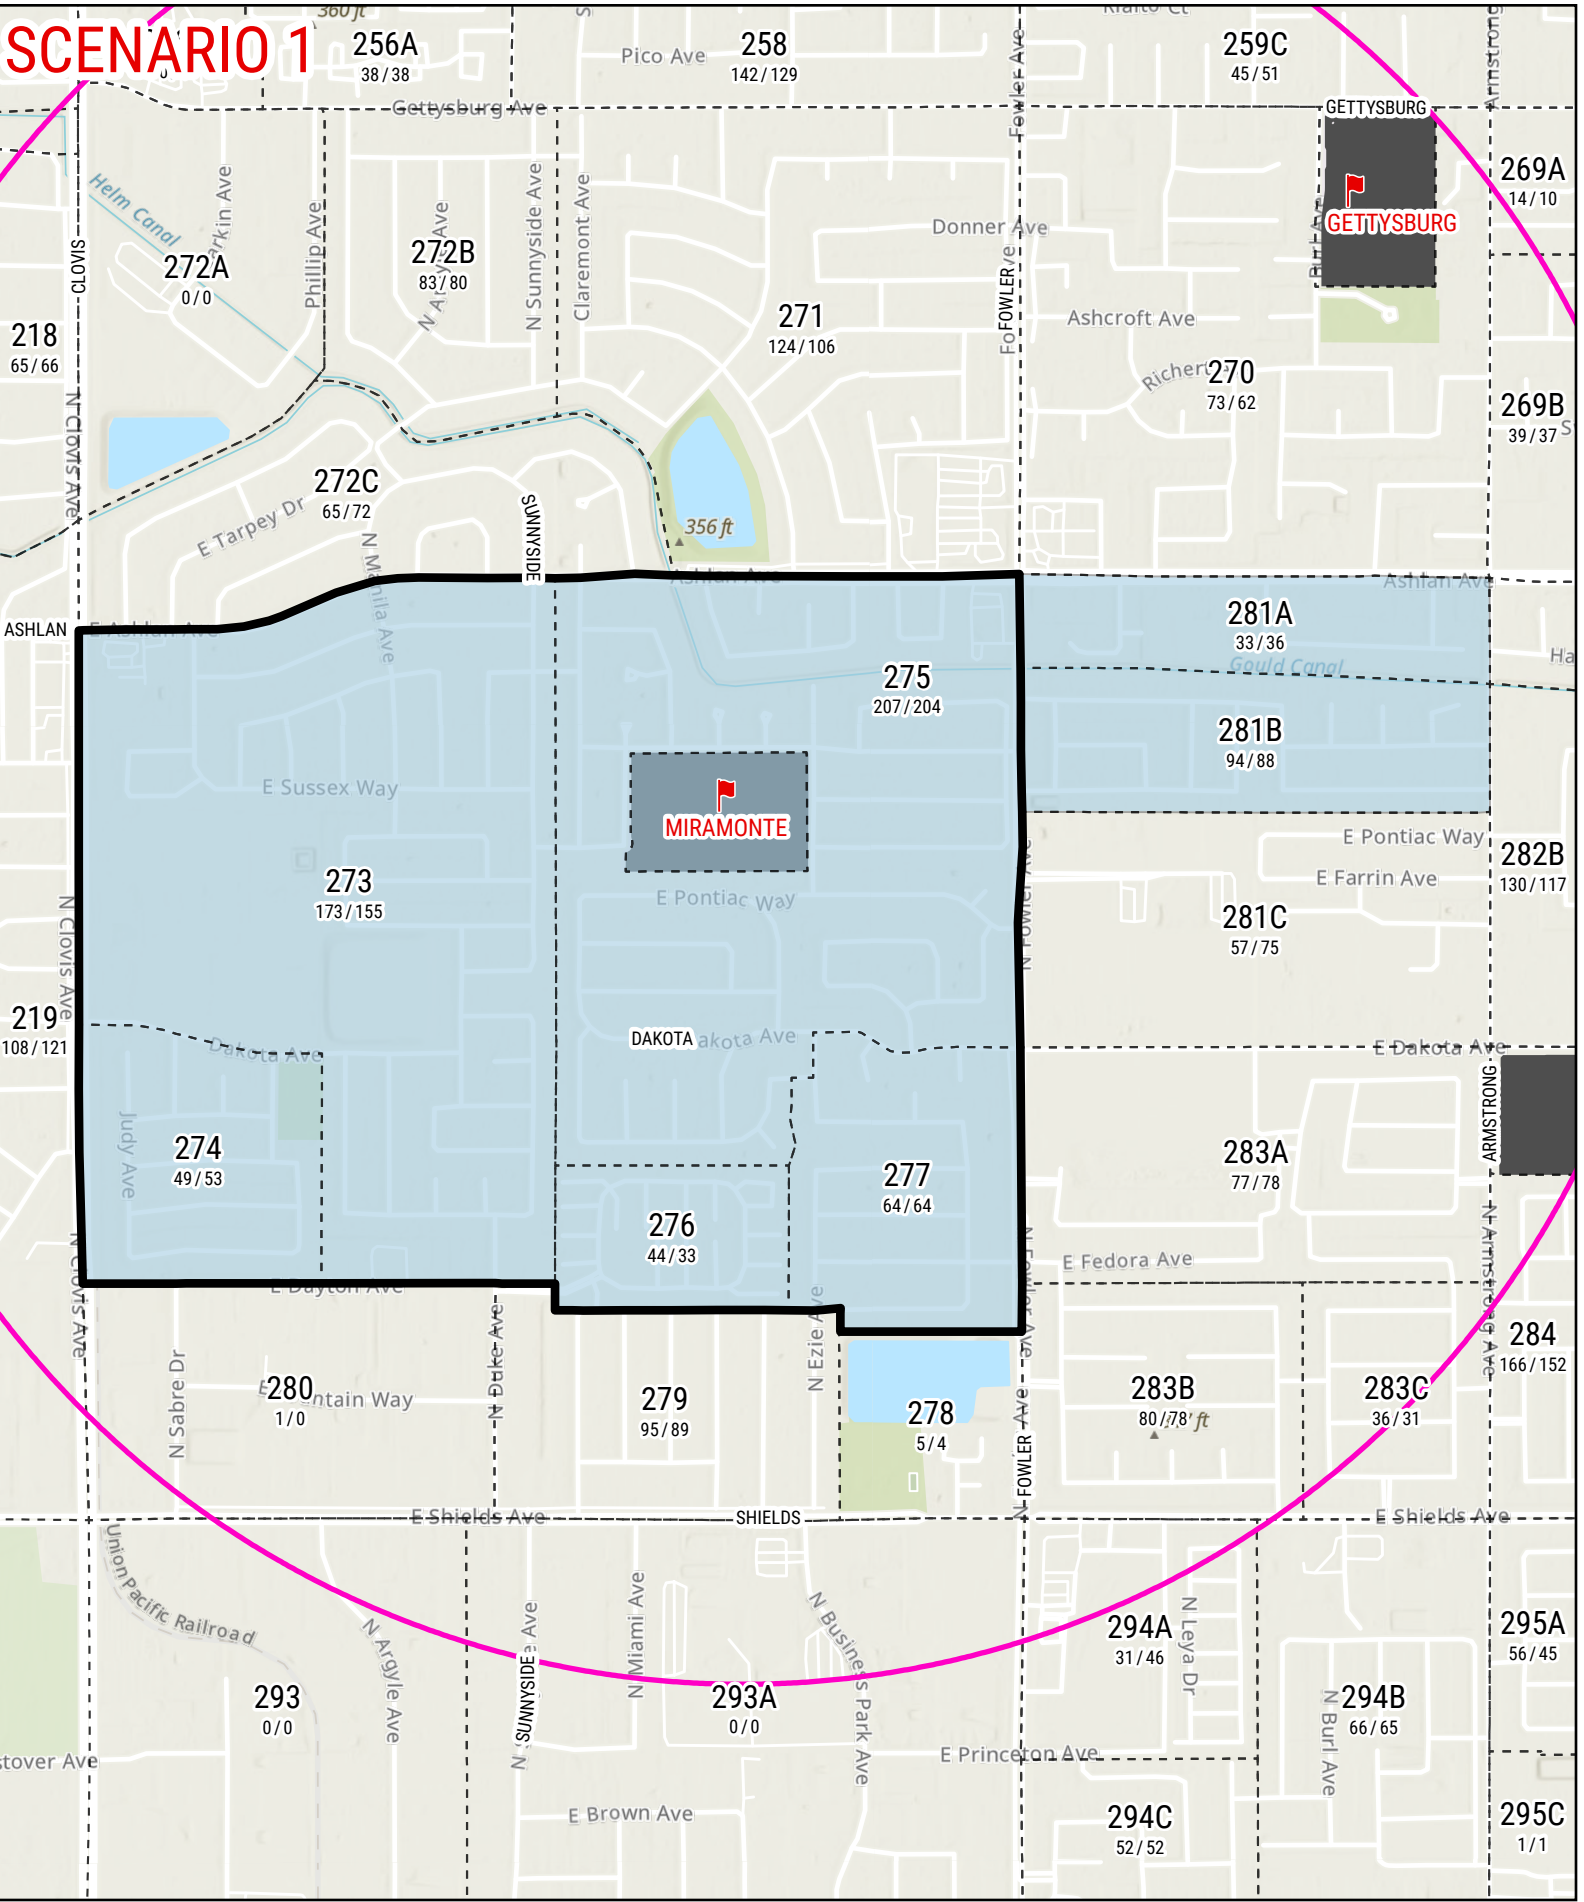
SCENARIO 1

360 ft
256A
38 / 38
Pico Ave
258
142 / 129
Rialto Ct
259C
45 / 51
Armstrong
Gettysburg Ave
GETTYSBURG
269A
14 / 10
GETTYSBURG
Helm Canal
Larkin Ave
Phillip Ave
N Argyle Ave
272B
83 / 80
N Sunnyside Ave
Claremont Ave
Fowler Ave
Donner Ave
CLOVIS
272A
0 / 0
218
65 / 66
271
124 / 106
FOWLER
Fowler Ave
Ashcroft Ave
Richert
270
73 / 62
269B
39 / 37
N Clovis Ave
272C
65 / 72
E Tarpey Dr
SUNNYSIDE
356 ft
N Manila Ave
Ashlan Ave
Ashlan Ave
281A
33 / 36
ASHLAN
E Ashlan Ave
Gould Canal
275
207 / 204
281B
94 / 88
E Sussex Way
MIRAMONTE
E Pontiac Way
E Pontiac Way
282B
130 / 117
E Farrin Ave
273
173 / 155
N Fowler Ave
281C
57 / 75
N Clovis Ave
219
108 / 121
DAKOTA
Dakota Ave
Dakota Ave
E Dakota Ave
ARMSTRONG
Judy Ave
274
49 / 53
283A
77 / 78
277
64 / 64
276
44 / 33
E Fedora Ave
N Armstrong Ave
E Dayton Ave
N Clovis Ave
N Duke Ave
N Ezie Ave
N Fowler Ave
284
166 / 152
N Sabre Dr
280
1 / 0
Mountain Way
279
95 / 89
278
5 / 4
FOWLER
Fowler Ave
283B
80 / 78
ft
283C
36 / 31
E Shields Ave
SHIELDS
E Shields Ave
Union Pacific Railroad
N Argyle Ave
SUNNYSIDE
N Sunnyside Ave
N Miami Ave
N Business Park Ave
294A
31 / 46
N Leya Dr
295A
56 / 45
293
0 / 0
293A
0 / 0
N Burl Ave
294B
66 / 65
Gettysburg
Stover Ave
E Princeton Ave
E Brown Ave
294C
52 / 52
295C
1 / 1
Ha